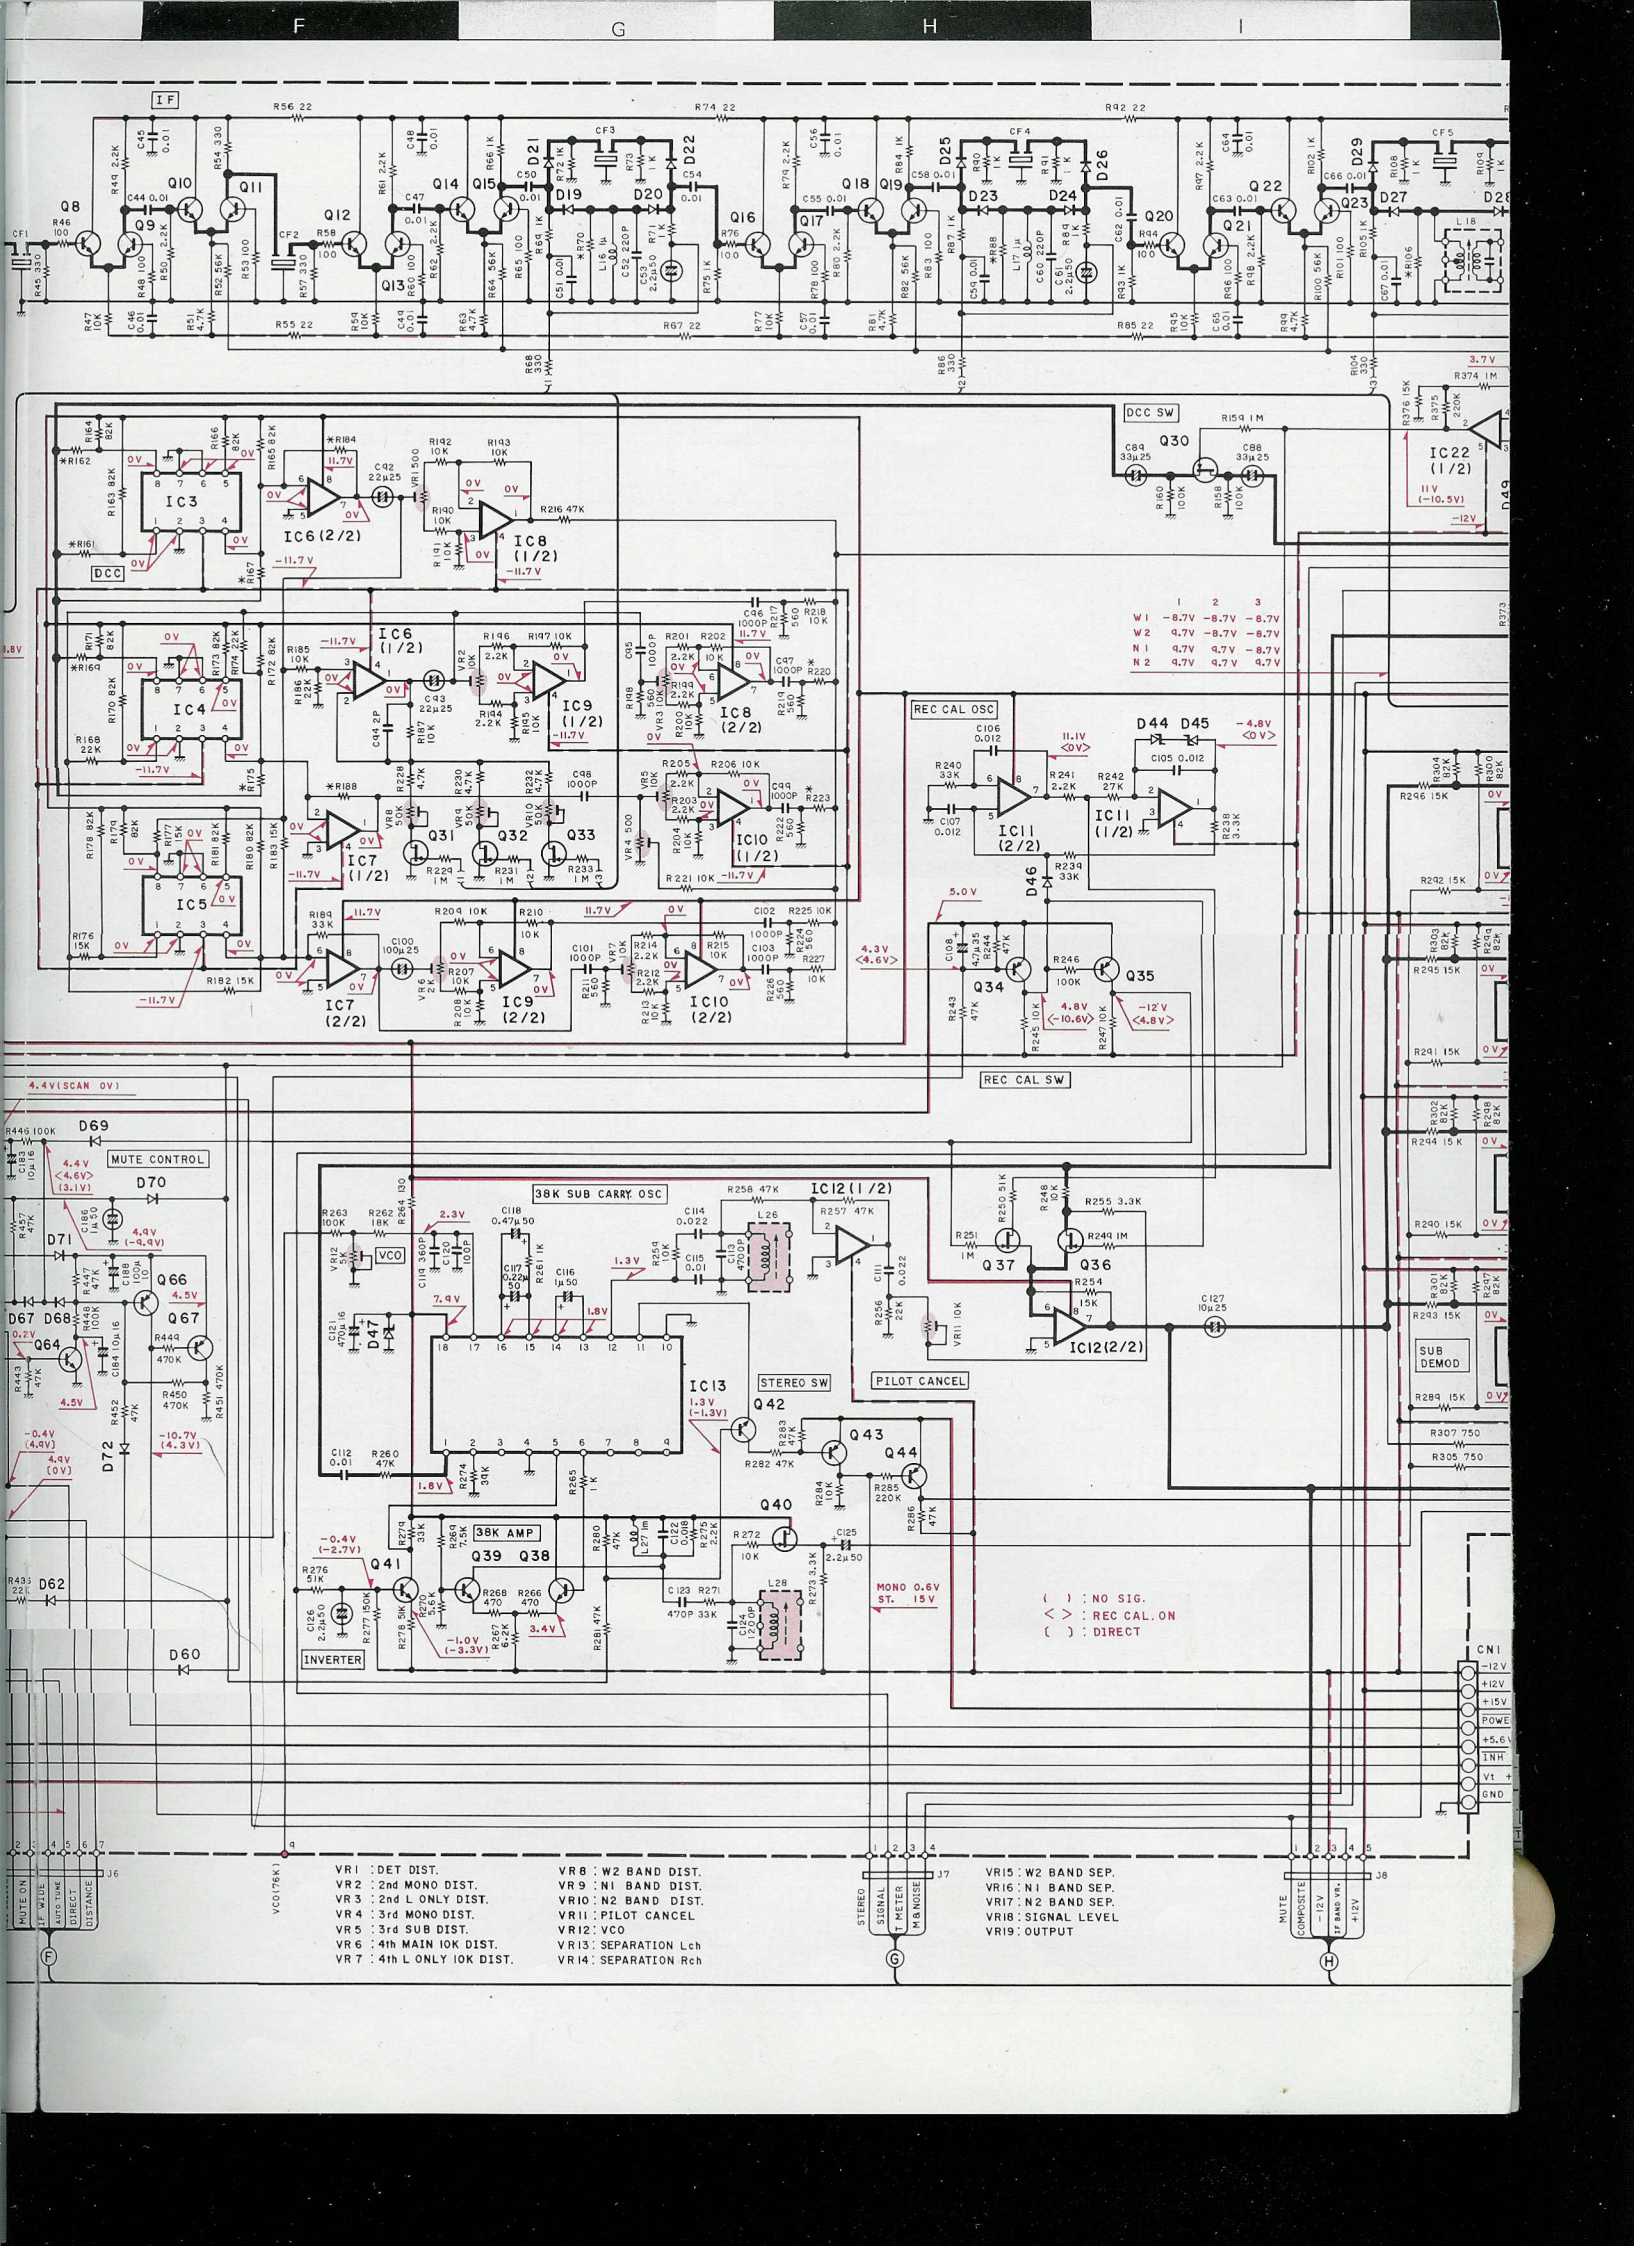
F G H I

IF

R56 22 R74 22 R92 22

C45 0.01 R54 330 C48 0.01 R66 1K D21 CF3 D22 C56 0.01 R84 1K D25 CF4 D26 C64 0.01 R102 1K D29 CF5

R49 2.2K C44 0.01 Q10 Q11 R61 2.2K C47 0.01 Q14 Q15 C50 0.01 R72 1K R73 1K C54 0.01 R79 2.2K C55 0.01 Q18 Q19 C58 0.01 R90 1K R91 1K R97 2.2K C63 0.01 Q22 C66 0.01 R108 1K

Q8 Q9 Q12 D19 D20 Q16 Q17 D23 D24 Q20 Q21 Q23 D27 D28

CF1 R46 100 CF2 R58 100 R76 100 R94 100

R45 330 R48 100 R50 2.2K R52 56K R53 100 R57 330 Q13 R60 100 R62 2.2K R64 56K R65 100 R69 1K R70 L16 1μ C52 220P R71 1K C53 2.2μ50 R75 1K R78 100 R80 2.2K R82 56K R83 100 R87 1K R88 L17 1μ C60 220P R89 1K C61 2.2μ50 R93 1K R96 100 R98 2.2K R100 56K R101 100 R105 1K R106 L18

C51 0.01 C59 0.01 C62 0.01 C67 0.01

R47 10K C46 0.01 R51 4.7K R55 22 R59 10K C49 0.01 R63 4.7K R67 22 R77 10K C57 0.01 R81 4.7K R85 22 R95 10K C65 0.01 R99 4.7K

R68 330 R86 330 R104 330

3.7V R374 1M R376 15K R375 220K

DCC SW R159 1M C89 33μ25 Q30 C88 33μ25 R160 100K R158 100K

IC22 (1/2) 11V (-10.5V) -12V D49

R164 82K R166 82K R165 82K *R184 R192 10K R193 10K
*R162 0V 11.7V C92 22μ25 VR1 500
R163 82K IC3 0V 0V 0V R190 10K 0V 0V R216 47K
*R161 0V IC6(2/2) R191 10K 0V IC8 (1/2)
DCC 0V *R167 -11.7V -11.7V

W1 -8.7V -8.7V -8.7V
W2 9.7V -8.7V -8.7V
N1 9.7V 9.7V -8.7V
N2 9.7V 9.7V 9.7V
1 2 3

R373

3.8V R171 82K R173 82K R174 22K R172 82K R185 10K -11.7V IC6 (1/2) R196 2.2K R197 10K C96 1000P R217 560 R218 10K C95 1000P R201 2.2K R202 10K 11.7V
*R169 0V 0V R186 22K VR2 0V IC9 (1/2) C97 1000P *R220
R170 82K IC4 0V 0V 0V C93 22μ25 R194 2.2K R195 10K R198 560 R199 2.2K VR3 10K IC8 (2/2) R219 560
R168 22K 0V C94 2P R187 10K -11.7V R200 10K 0V
-11.7V *R175 REC CAL OSC C106 0.012 11.1V <0V> D44 D45 -4.8V <0V>
*R188 R228 4.7K R230 4.7K R232 4.7K C98 1000P R205 2.2K R206 10K R240 33K R241 2.2K R242 27K C105 0.012
R178 82K R179 82K R177 15K 0V R181 82K R180 82K R183 15K 0V VR8 50K VR9 50K VR10 50K VR5 10K R203 2.2K 0V C99 1000P *R223 C107 0.012 IC11 (2/2) IC11 (1/2) R238 3.3K
0V IC7 (1/2) Q31 Q32 Q33 VR4 500 R204 10K R222 560 IC10 (1/2)
IC5 0V R229 1M R231 1M R233 1M R221 10K -11.7V R239 33K
-11.7V D46 5.0V
R176 15K R189 33K 11.7V R209 10K R210 10K 11.7V 0V C102 1000P R225 10K
0V 0V C100 100μ25 0V R214 2.2K R215 10K R224 560 C108 4.7μ35 R244 47K R246 100K Q35
R182 15K 0V VR6 2K R207 10K IC9 0V C101 1000P VR7 R212 2.2K 0V C103 1000P R227 10K 4.3V <4.6V> Q34
-11.7V IC7 (2/2) R208 10K (2/2) R211 560 R213 10K IC10 (2/2) R226 560 R243 47K R245 10K 4.8V (-10.6V) R247 10K -12V <4.8V>

REC CAL SW

R304 82K R300 82K R296 15K 0V R292 15K 0V R303 82K R299 82K R295 15K 0V R291 15K 0V R302 82K R298 82K R294 15K 0V R290 15K 0V R301 82K R297 82K R293 15K 0V SUB DEMOD R289 15K 0V R307 750 R305 750

4.4V(SCAN 0V)
R446 100K D69
C183 10μ16 4.4V <4.6V> (3.1V) MUTE CONTROL D70
R457 47K C186 1μ50 4.9V (-4.9V)
D71 R447 47K C188 100μ 10 Q66 4.5V
D67 D68 R448 100K C184 10μ16 R449 470K Q67
0.2V Q64 R443 47K R450 470K R451 470K
4.5V R452 47K
-0.4V (4.9V) 4.9V (0V) D72 -10.7V (4.3V)
R433 22K D62
D60

R264 130 38K SUB CARRY OSC R258 47K IC12 (1/2)
R263 100K R262 18K 2.3V C118 0.47μ50 C114 0.022 L26 R257 47K
VR12 5K VCO C119 360P C120 100P C117 0.22μ50 R261 1K C116 1μ50 1.3V R259 10K C115 0.01 C113 470P C111 0.022
7.9V 1.8V R256 22K VR11 10K
C121 470μ16 D47 18 17 16 15 14 13 12 11 10
IC13 STEREO SW PILOT CANCEL
1.3V (-1.3V) Q42 Q43 R283 47K Q44
C112 0.01 R260 47K 1 2 3 4 5 6 7 8 9 R282 47K R284 10K R285 220K R286 47K
1.8V R274 39K R265 1K Q40
-0.4V (-2.7V) R279 33K R269 7.5K 38K AMP R280 47K L27 1m C122 0.0082 R275 2.2K R272 10K C125 2.2μ50
Q41 Q39 Q38 R273 3.3K
R276 51K R268 470 R266 470 C123 470P R271 33K L28 MONO 0.6V ST. 15V
C126 2.2μ50 R277 150K R278 51K R270 5.6K -1.0V (-3.3V) R267 6.2K 3.4V R281 47K C124 1200P
INVERTER

R251 1M R250 51K R248 10K R255 3.3K R249 1M Q37 Q36 R254 15K C127 10μ25 IC12(2/2)

( ) : NO SIG.
< > : REC CAL. ON
[ ] : DIRECT

CN1 -12V +12V +15V POWE +5.6V INH Vt + GND

2 3 4 5 6 7 J6 MUTE ON IF WIDE AUTO TUNE DIRECT DISTANCE F
a VCO(76K)

VR1 : DET DIST.
VR2 : 2nd MONO DIST.
VR3 : 2nd L ONLY DIST.
VR4 : 3rd MONO DIST.
VR5 : 3rd SUB DIST.
VR6 : 4th MAIN 10K DIST.
VR7 : 4th L ONLY 10K DIST.

VR8 : W2 BAND DIST.
VR9 : N1 BAND DIST.
VR10 : N2 BAND DIST.
VR11 : PILOT CANCEL
VR12 : VCO
VR13 : SEPARATION Lch
VR14 : SEPARATION Rch

1 2 3 4 J7 STEREO SIGNAL T METER M&NOISE G

VR15 : W2 BAND SEP.
VR16 : N1 BAND SEP.
VR17 : N2 BAND SEP.
VR18 : SIGNAL LEVEL
VR19 : OUTPUT

1 2 3 4 5 J8 MUTE COMPOSITE -12V IF BAND VR. +12V H